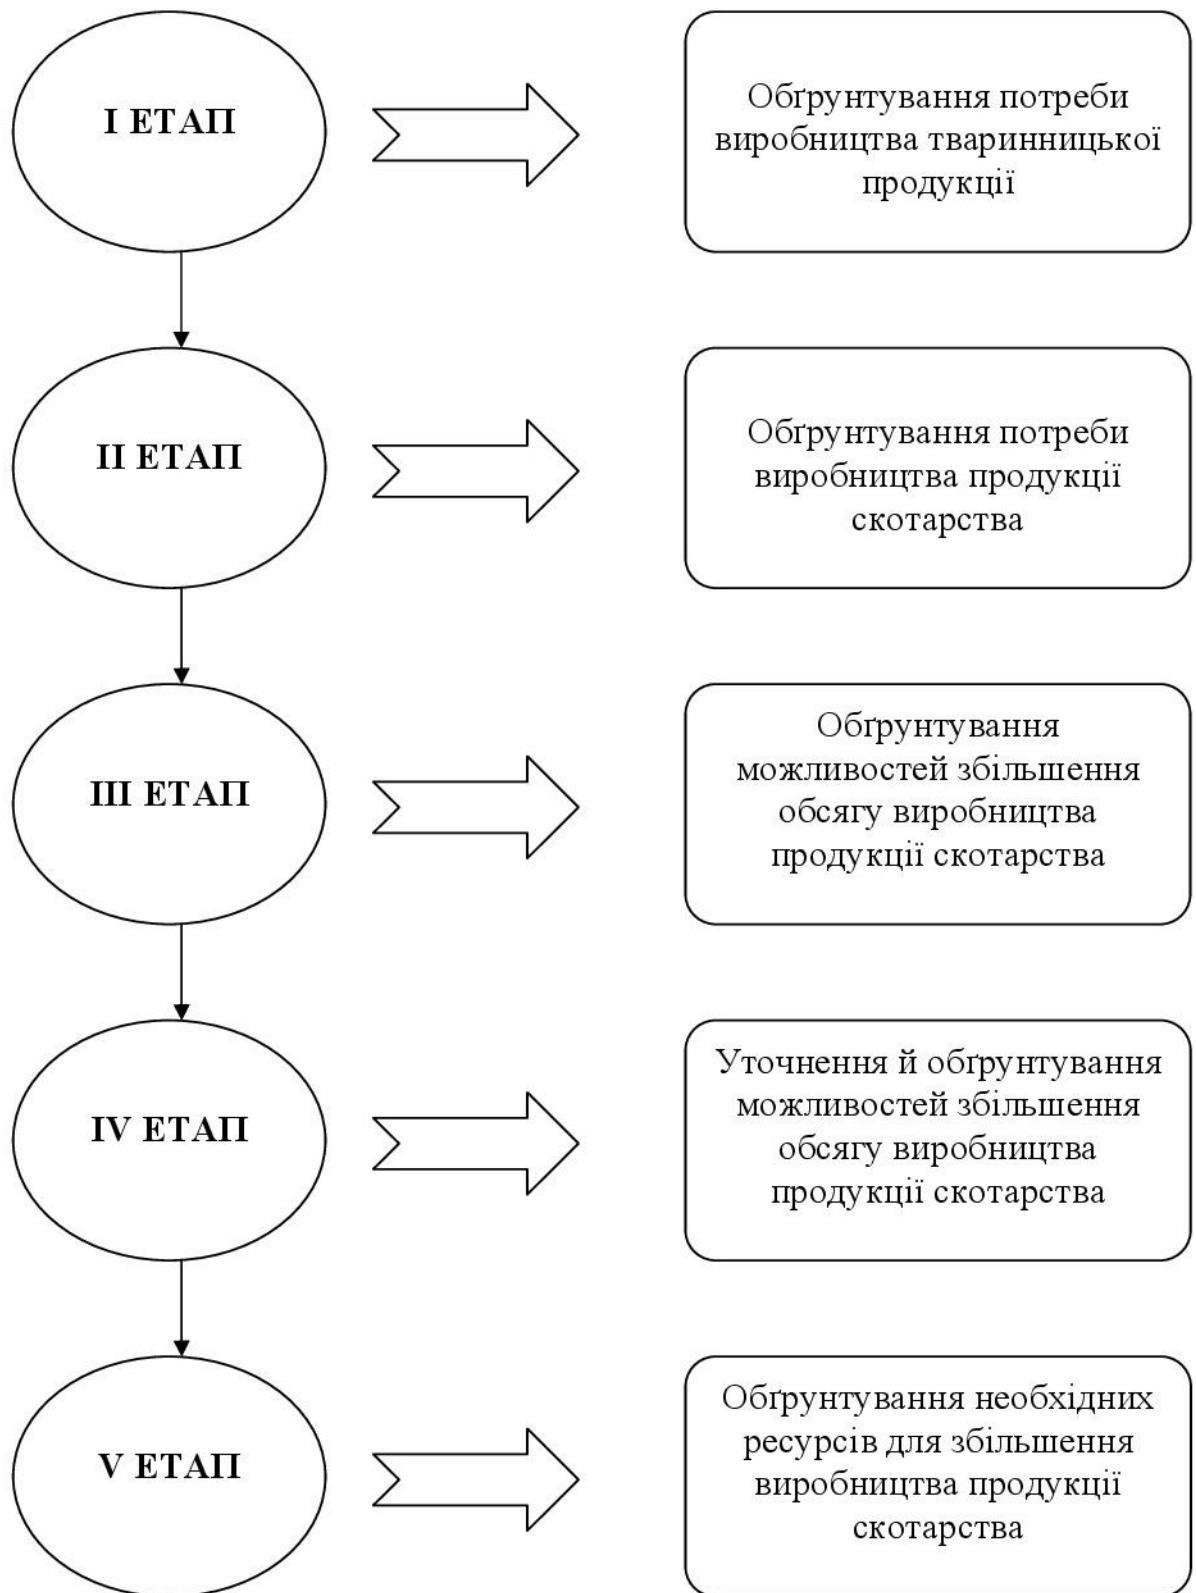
I ЕТАП

Обґрунтування потреби виробництва тваринницької продукції

II ЕТАП

Обґрунтування потреби виробництва продукції скотарства

III ЕТАП

Обґрунтування можливостей збільшення обсягу виробництва продукції скотарства

IV ЕТАП

Уточнення й обґрунтування можливостей збільшення обсягу виробництва продукції скотарства

V ЕТАП

Обґрунтування необхідних ресурсів для збільшення виробництва продукції скотарства